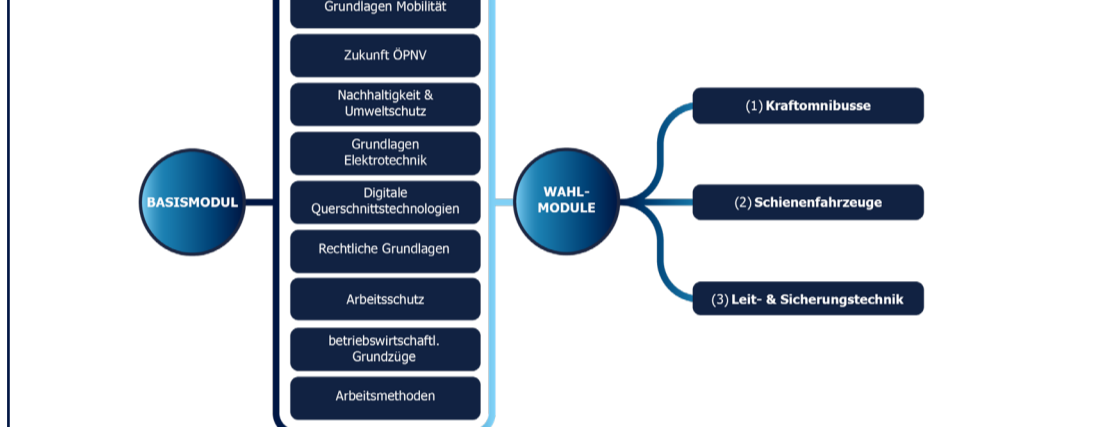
BASISMODUL

Grundlagen Mobilität

Zukunft ÖPNV

Nachhaltigkeit & Umweltschutz

Grundlagen Elektrotechnik

Digitale Querschnittstechnologien

Rechtliche Grundlagen

Arbeitsschutz

betriebswirtschaftl. Grundzüge

Arbeitsmethoden

WAHL-MODULE

(1) Kraftomnibusse

(2) Schienenfahrzeuge

(3) Leit- & Sicherungstechnik